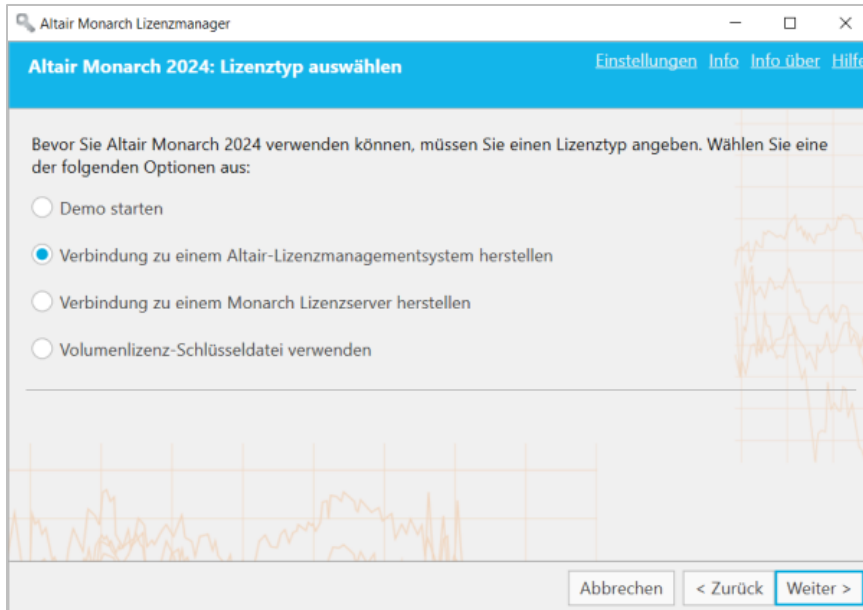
Altair Monarch Lizenzmanager

Altair Monarch 2024: Lizenztyp auswählen

Einstellungen Info Info über Hilf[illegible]

Bevor Sie Altair Monarch 2024 verwenden können, müssen Sie einen Lizenztyp angeben. Wählen Sie eine der folgenden Optionen aus:

Demo starten

Verbindung zu einem Altair-Lizenzmanagementsystem herstellen

Verbindung zu einem Monarch Lizenzserver herstellen

Volumenlizenz-Schlüsseldatei verwenden

Abbrechen < Zurück Weiter >